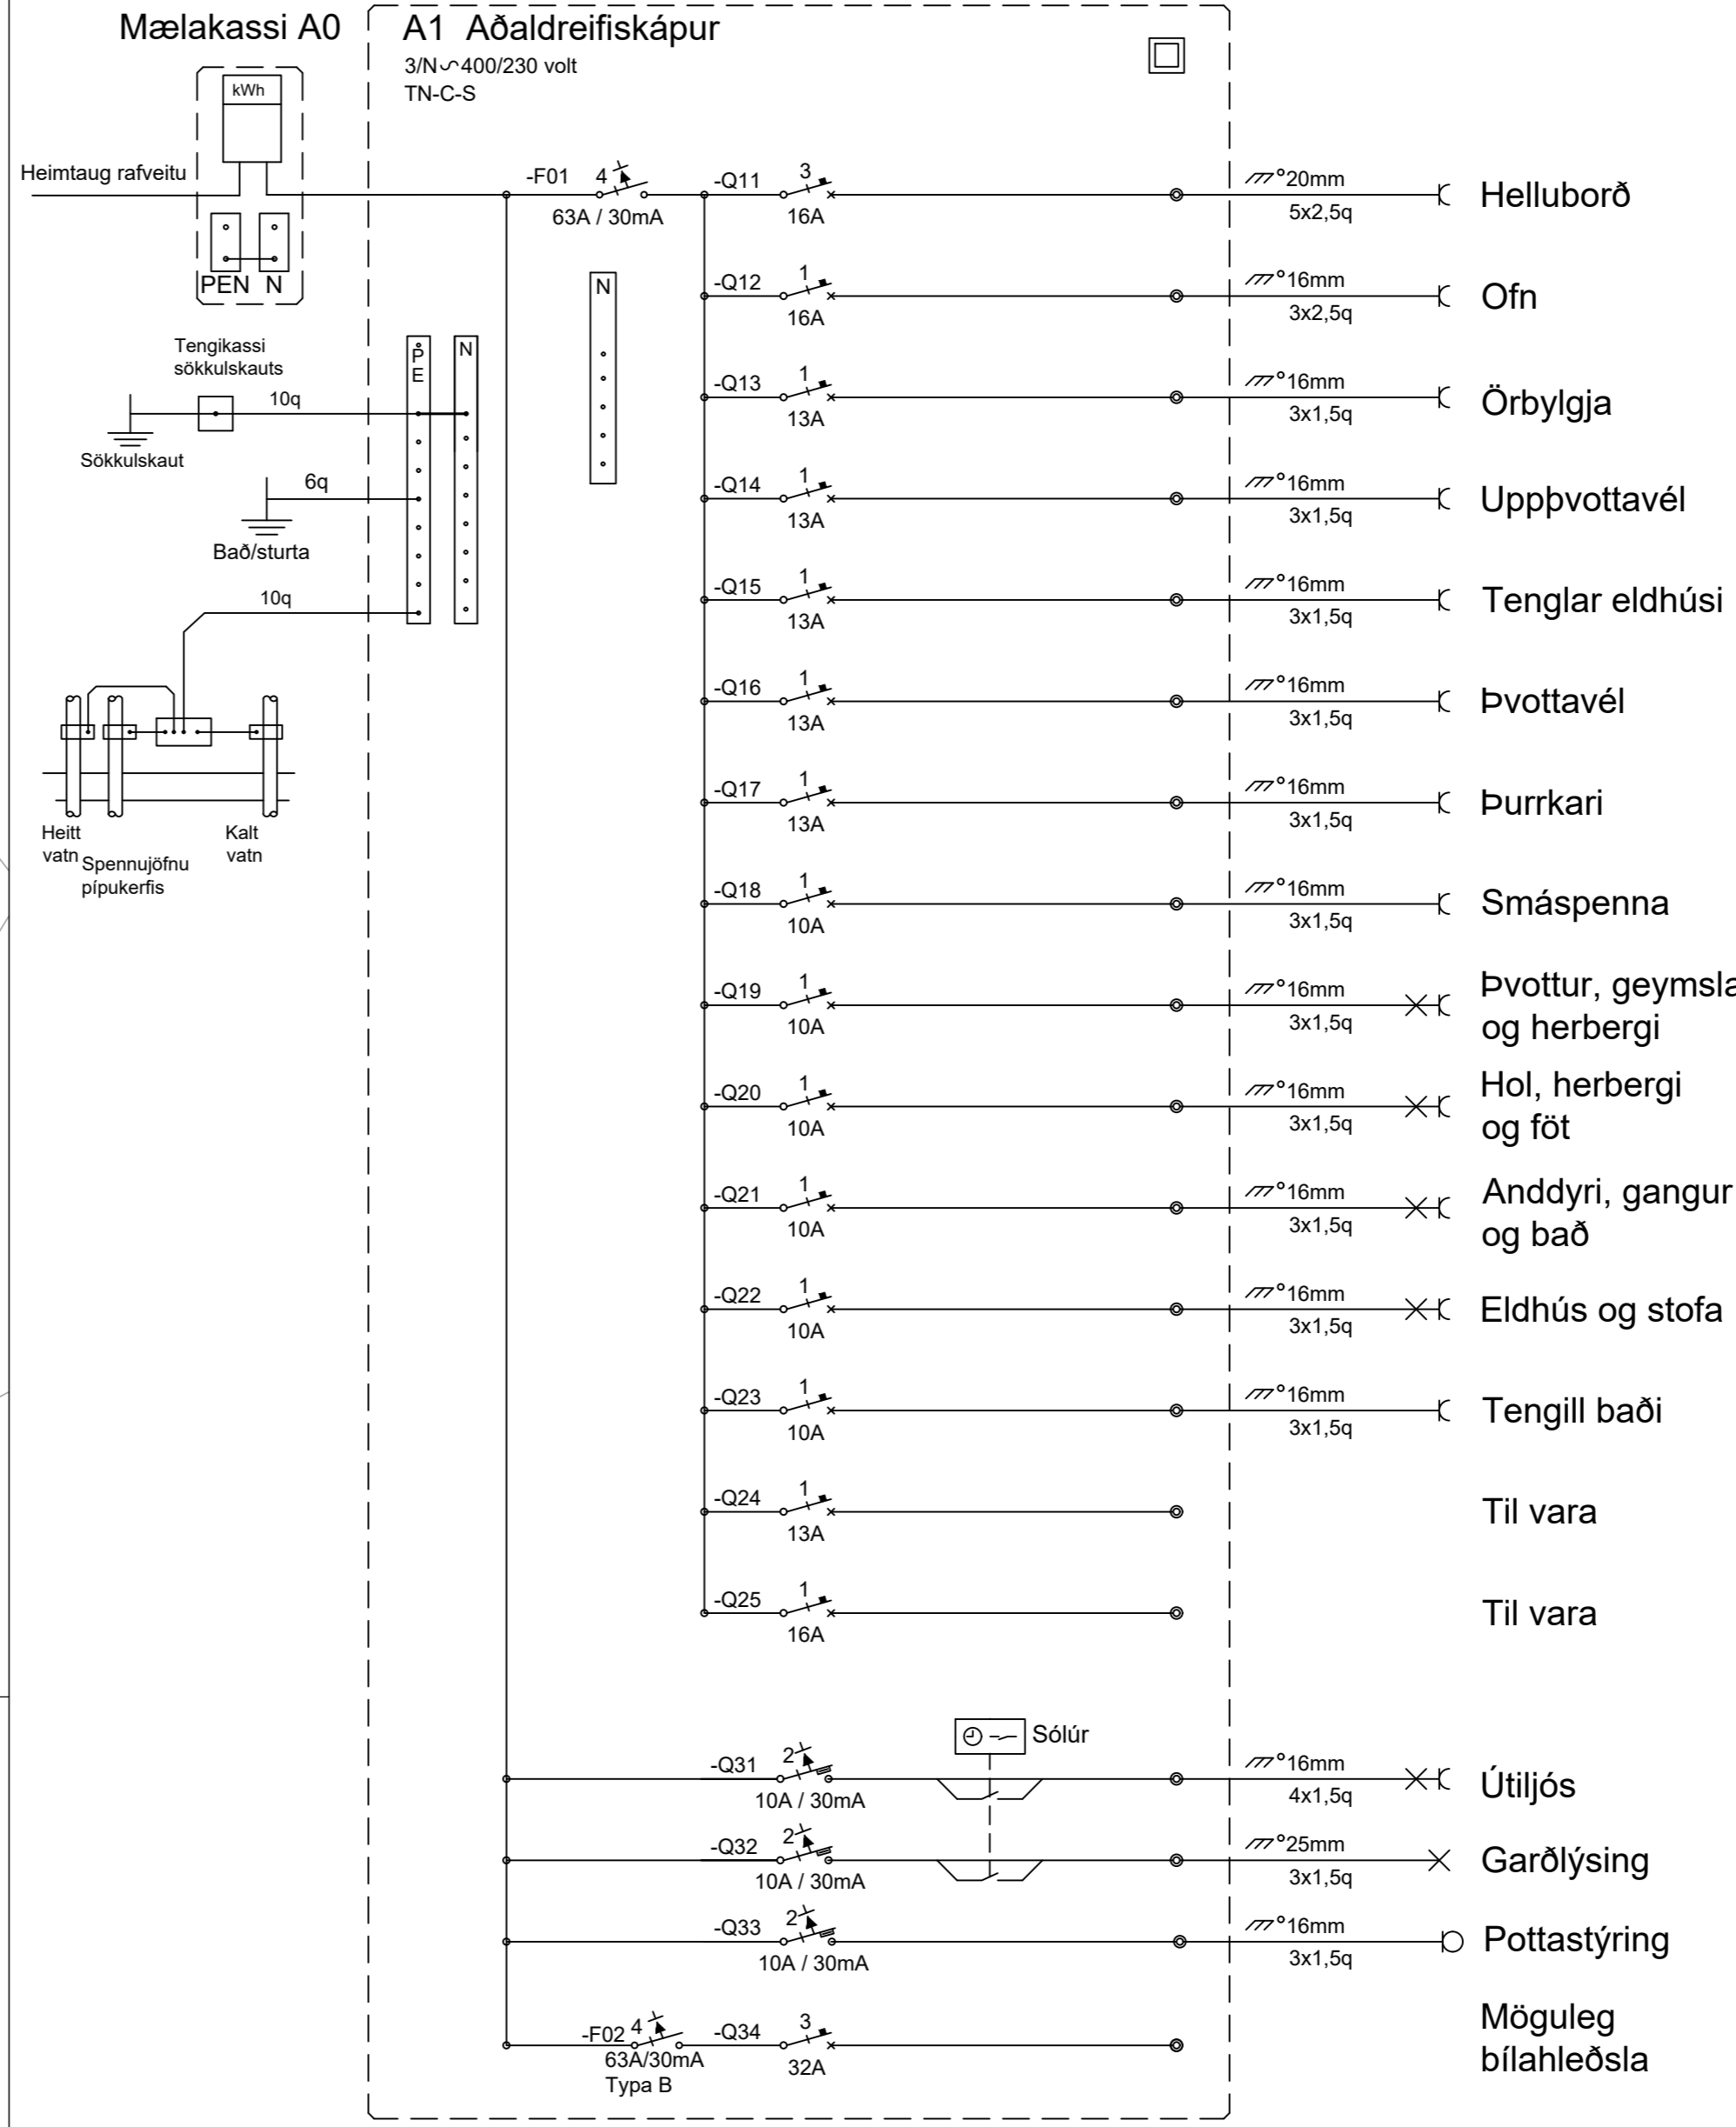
Mælakassi A0

kWh

Heimtaug rafveitu

PEN N

A1 Aðaldreifiskápur
3/N∽400/230 volt
TN-C-S

Tengikassi sökkulskauts
10q
Sökkulskaut
6q
Bað/sturta
10q

PE
N
N

Heitt vatn
Spennujöfnu pípukerfis
Kalt vatn

-F01 4
63A / 30mA

-Q11 3 16A — °20mm 5x2,5q — Helluborð
-Q12 1 16A — °16mm 3x2,5q — Ofn
-Q13 1 13A — °16mm 3x1,5q — Örbylgja
-Q14 1 13A — °16mm 3x1,5q — Uppþvottavél
-Q15 1 13A — °16mm 3x1,5q — Tenglar eldhúsi
-Q16 1 13A — °16mm 3x1,5q — Þvottavél
-Q17 1 13A — °16mm 3x1,5q — Þurrkari
-Q18 1 10A — °16mm 3x1,5q — Smáspenna
-Q19 1 10A — °16mm 3x1,5q — Þvottur, geymsla og herbergi
-Q20 1 10A — °16mm 3x1,5q — Hol, herbergi og föt
-Q21 1 10A — °16mm 3x1,5q — Anddyri, gangur og bað
-Q22 1 10A — °16mm 3x1,5q — Eldhús og stofa
-Q23 1 10A — °16mm 3x1,5q — Tengill baði
-Q24 1 13A — Til vara
-Q25 1 16A — Til vara

Sólúr

-Q31 2 10A / 30mA — °16mm 4x1,5q — Útiljós
-Q32 2 10A / 30mA — °25mm 3x1,5q — Garðlýsing
-Q33 2 10A / 30mA — °16mm 3x1,5q — Pottastýring
-F02 4 63A/30mA Typa B -Q34 3 32A — Möguleg bílahleðsla